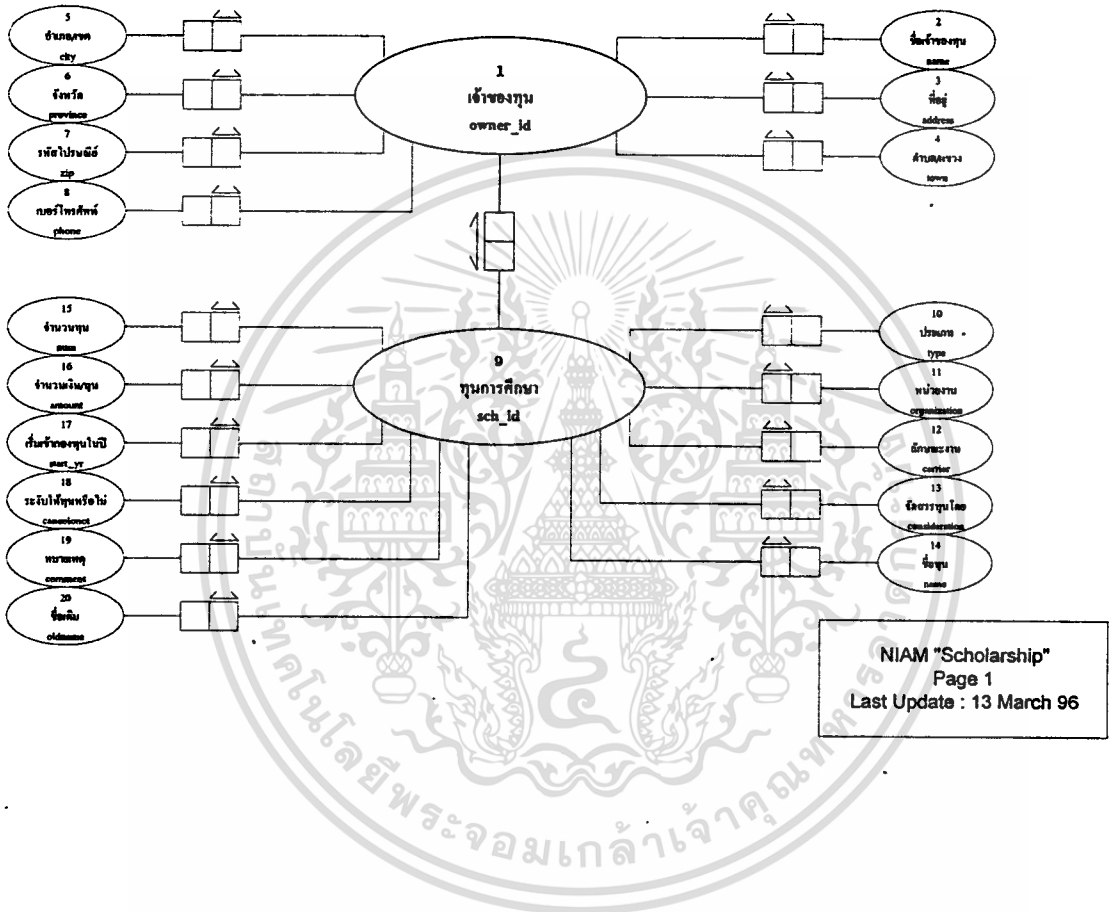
5
อำเภอ/เขต
city

6
จังหวัด
province

7
รหัสไปรษณีย์
zip

8
เบอร์โทรศัพท์
phone

1
เจ้าของทุน
owner_id

2
ชื่อเจ้าของทุน
name

3
ที่อยู่
address

4
ตำบล/แขวง
town

15
จำนวนทุน
num

16
จำนวนเงิน/ทุน
amount

17
เริ่มเจ้าของทุนในปี
start_yr

18
ระงับให้ทุนหรือไม่
cancelonot

19
หมายเหตุ
comment

20
ชื่อเดิม
oldname

9
ทุนการศึกษา
sch_id

10
ประเภท
type

11
หน่วยงาน
organization

12
ลักษณะงาน
carrier

13
พิจารณาทุนโดย
consideration

14
ชื่อทุน
name

NIAM "Scholarship"
Page 1
Last Update : 13 March 96

มหาวิทยาลัยเทคโนโลยีพระจอมเกล้าเจ้าคุณทหารลาดกระบัง